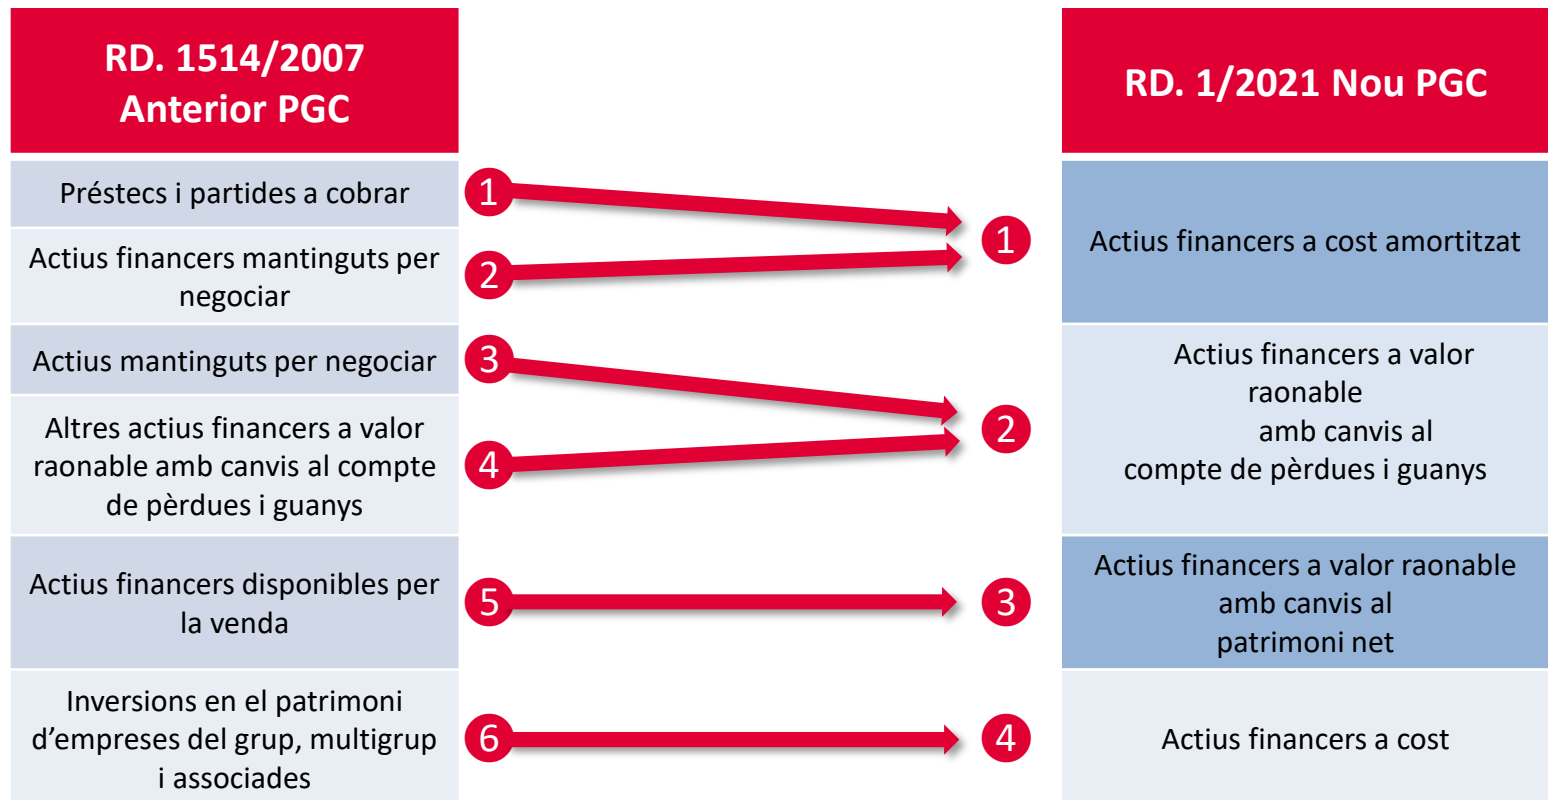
RD. 1514/2007
Anterior PGC

RD. 1/2021 Nou PGC

Préstecs i partides a cobrar
1

Actius financers mantinguts per negociar
2

Actius mantinguts per negociar
3

Altres actius financers a valor raonable amb canvis al compte de pèrdues i guanys
4

Actius financers disponibles per la venda
5

Inversions en el patrimoni d’empreses del grup, multigrup i associades
6

1
Actius financers a cost amortitzat

2
Actius financers a valor raonable amb canvis al compte de pèrdues i guanys

3
Actius financers a valor raonable amb canvis al patrimoni net

4
Actius financers a cost